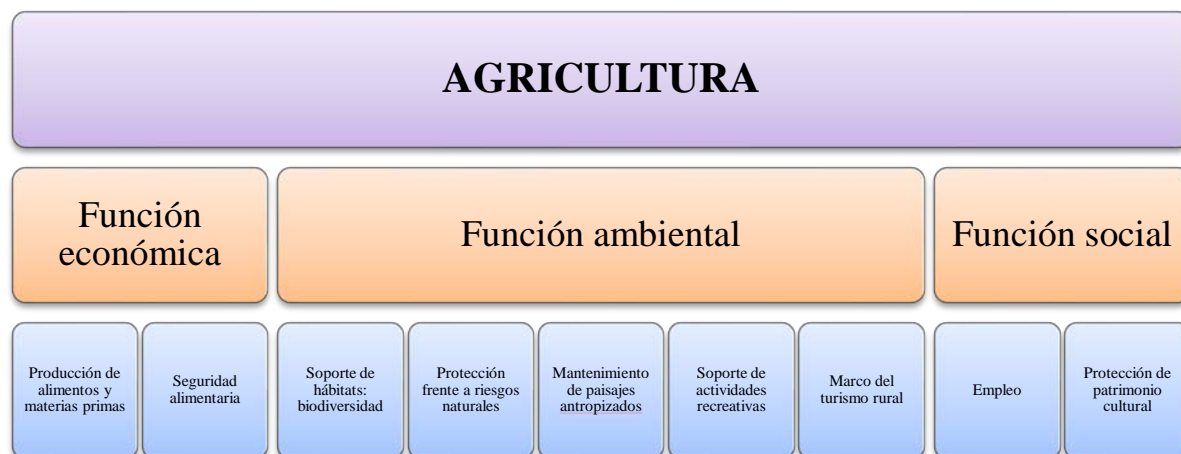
AGRICULTURA

Función económica

Función ambiental

Función social

Producción de alimentos y materias primas

Seguridad alimentaria

Soporte de hábitats: biodiversidad

Protección frente a riesgos naturales

Mantenimiento de paisajes antropizados

Soporte de actividades recreativas

Marco del turismo rural

Empleo

Protección de patrimonio cultural